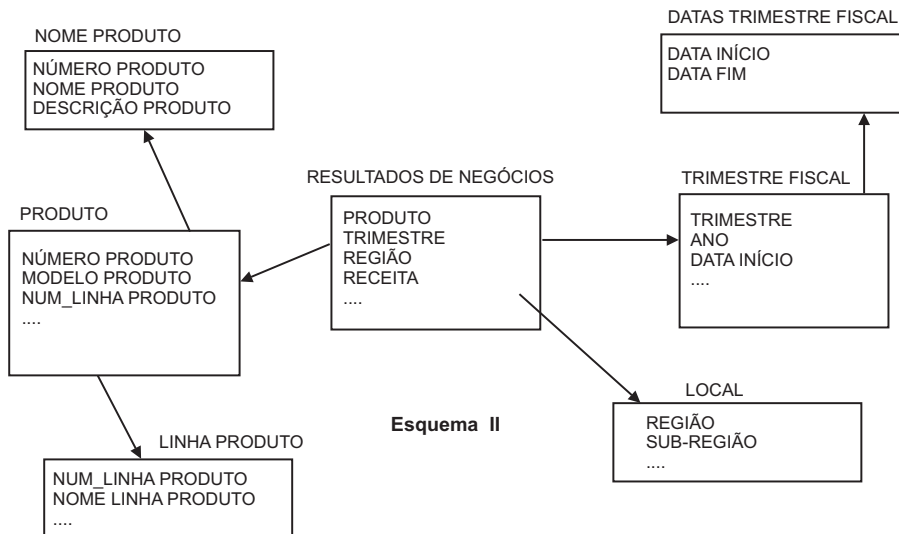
NOME PRODUTO

NÚMERO PRODUTO
NOME PRODUTO
DESCRIÇÃO PRODUTO

DATAS TRIMESTRE FISCAL

DATA INÍCIO
DATA FIM

RESULTADOS DE NEGÓCIOS

PRODUTO
TRIMESTRE
REGIÃO
RECEITA
....

TRIMESTRE FISCAL

TRIMESTRE
ANO
DATA INÍCIO
....

PRODUTO

NÚMERO PRODUTO
MODELO PRODUTO
NUM_LINHA PRODUTO
....

LOCAL

REGIÃO
SUB-REGIÃO
....

Esquema II

LINHA PRODUTO

NUM_LINHA PRODUTO
NOME LINHA PRODUTO
....